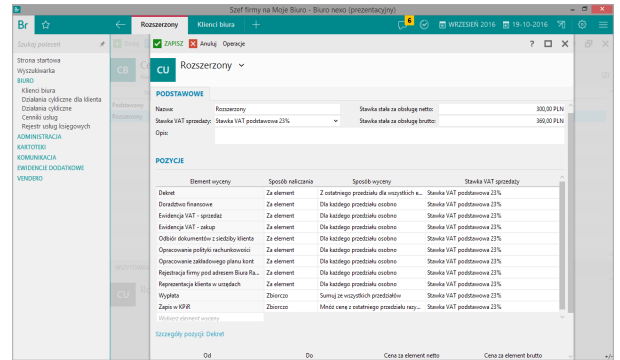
Szef firmy na Moje Biuro - Biuro nexo (prezentacyjny)

Br

Rozszerzony | Klienci biura | +

6

WRZESIEŃ 2016 | 19-10-2016

Szukaj poleceń

Strona startowa
Wyszukiwarka
BIURO
Klienci biura
Działania cykliczne dla klienta
Działania cykliczne
Cennik usług
Rejestr usług księgowych
ADMINISTRACJA
KARTOTEKI
KOMUNIKACJA
EWIDENCJE DODATKOWE
VENDERO

CB

Podstawowe
Rozszerzony

CU

ZAPISZ | Anuluj | Operacje

CU Rozszerzony

PODSTAWOWE

Nazwa: Rozszerzony
Stawka VAT sprzedaży: Stawka VAT podstawowa 23%
Opis:
Stawka stała za obsługę netto: 300,00 PLN
Stawka stała za obsługę brutto: 369,00 PLN

POZYCJE

| Element wyceny | Sposób naliczania | Sposób wyceny | Stawka VAT sprzedaży |
|---|---|---|---|
| Dekret | Za element | Z ostatniego przedziału dla wszystkich e... | Stawka VAT podstawowa 23% |
| Doradztwo finansowe | Za element | Dla każdego przedziału osobno | Stawka VAT podstawowa 23% |
| Ewidencja VAT - sprzedaż | Za element | Dla każdego przedziału osobno | Stawka VAT podstawowa 23% |
| Ewidencja VAT - zakup | Za element | Dla każdego przedziału osobno | Stawka VAT podstawowa 23% |
| Odbiór dokumentów z siedziby klienta | Za element | Dla każdego przedziału osobno | Stawka VAT podstawowa 23% |
| Opracowanie polityki rachunkowości | Za element | Dla każdego przedziału osobno | Stawka VAT podstawowa 23% |
| Opracowanie zakładowego planu kont | Za element | Dla każdego przedziału osobno | Stawka VAT podstawowa 23% |
| Rejestracja firmy pod adresem Biura Rach... | Za element | Dla każdego przedziału osobno | Stawka VAT podstawowa 23% |
| Reprezentacja klienta w urzędach | Za element | Dla każdego przedziału osobno | Stawka VAT podstawowa 23% |
| Wypłata | Zbiorczo | Sumuj ze wszystkich przedziałów | Stawka VAT podstawowa 23% |
| Zapis w KPiR | Zbiorczo | Mnóż cenę z ostatniego przedziału razy... | Stawka VAT podstawowa 23% |
| Wybierz element wyceny | | | |

Szczegóły pozycji: Dekret

| Od | Do | Cena za element netto | Cena za element brutto |
|---|---|---|---|